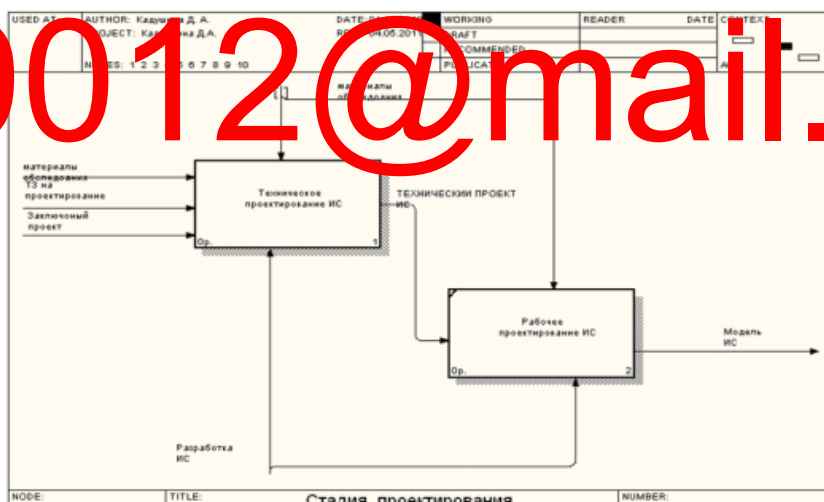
USED AT: AUTHOR: Кадушин Д. А. DATE: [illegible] WORKING READER DATE CONTEXT:
PROJECT: Кад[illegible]на Д.А. REV: 04.05.2011 DRAFT
RECOMMENDED
NOTES: 1 2 3 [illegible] 5 6 7 8 9 10 PUBLICAT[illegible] A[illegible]

0012@mail.

материалы обследования

материалы обследования
ТЗ на проектирование
Заключочный проект

Техническое проектирование ИС
0р. 1

ТЕХНИЧЕСКИЙ ПРОЕКТ ИС

Рабочее проектирование ИС
0р. 2

Модель ИС

Разработка ИС

NODE: TITLE: Стадия проектирования NUMBER: